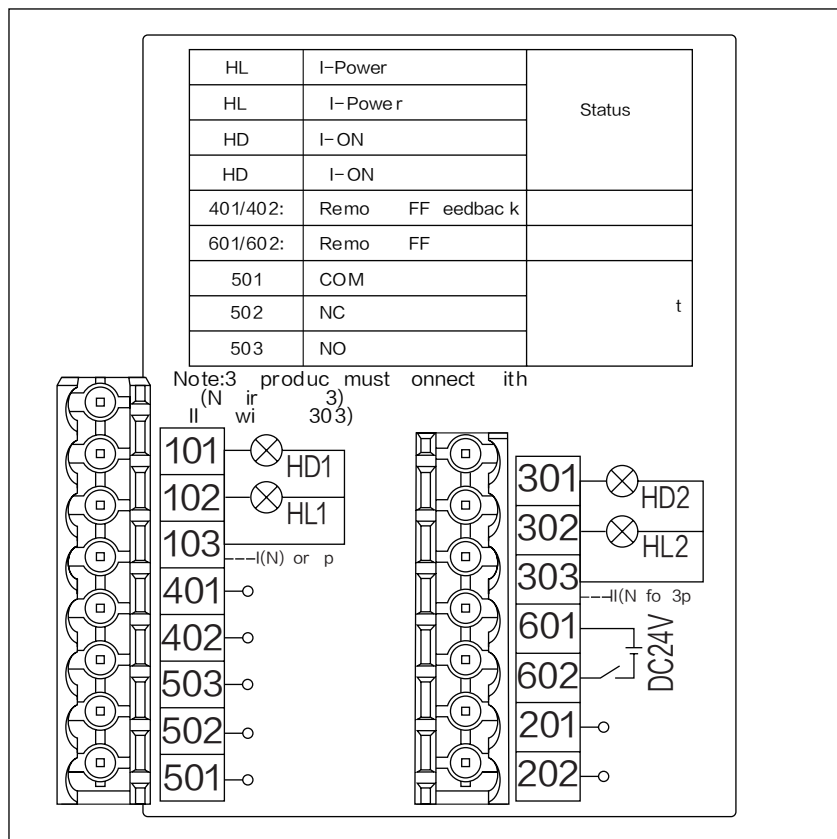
| HL | I-Power | Status |
|---|---|---|
| HL | I-Powe r | |
| HD | I-ON | |
| HD | I-ON | |
| 401/402: | Remo FF eedbac k | |
| 601/602: | Remo FF | |
| 501 | COM | t |
| 502 | NC | |
| 503 | NO | |

Note:3 produc must onnect ith (N ir 3) II wi 303)

101 HD1
102 HL1
103 I(N) or p
401
402
503
502
501

301 HD2
302 HL2
303 II(N fo 3p
601
602
DC24V
201
202